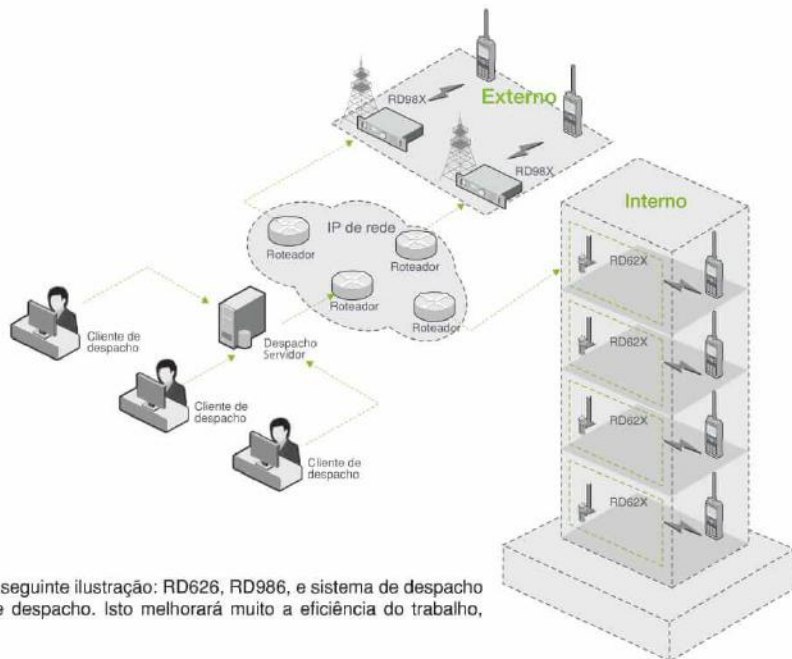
Externo

RD98X

RD98X

IP de rede

Roteador

Roteador

Roteador

Roteador

Interno

RD62X

RD62X

RD62X

RD62X

Cliente de despacho

Despacho Servidor

Cliente de despacho

Cliente de despacho

seguinte ilustração: RD626, RD986, e sistema de despacho e despacho. Isto melhorará muito a eficiência do trabalho,